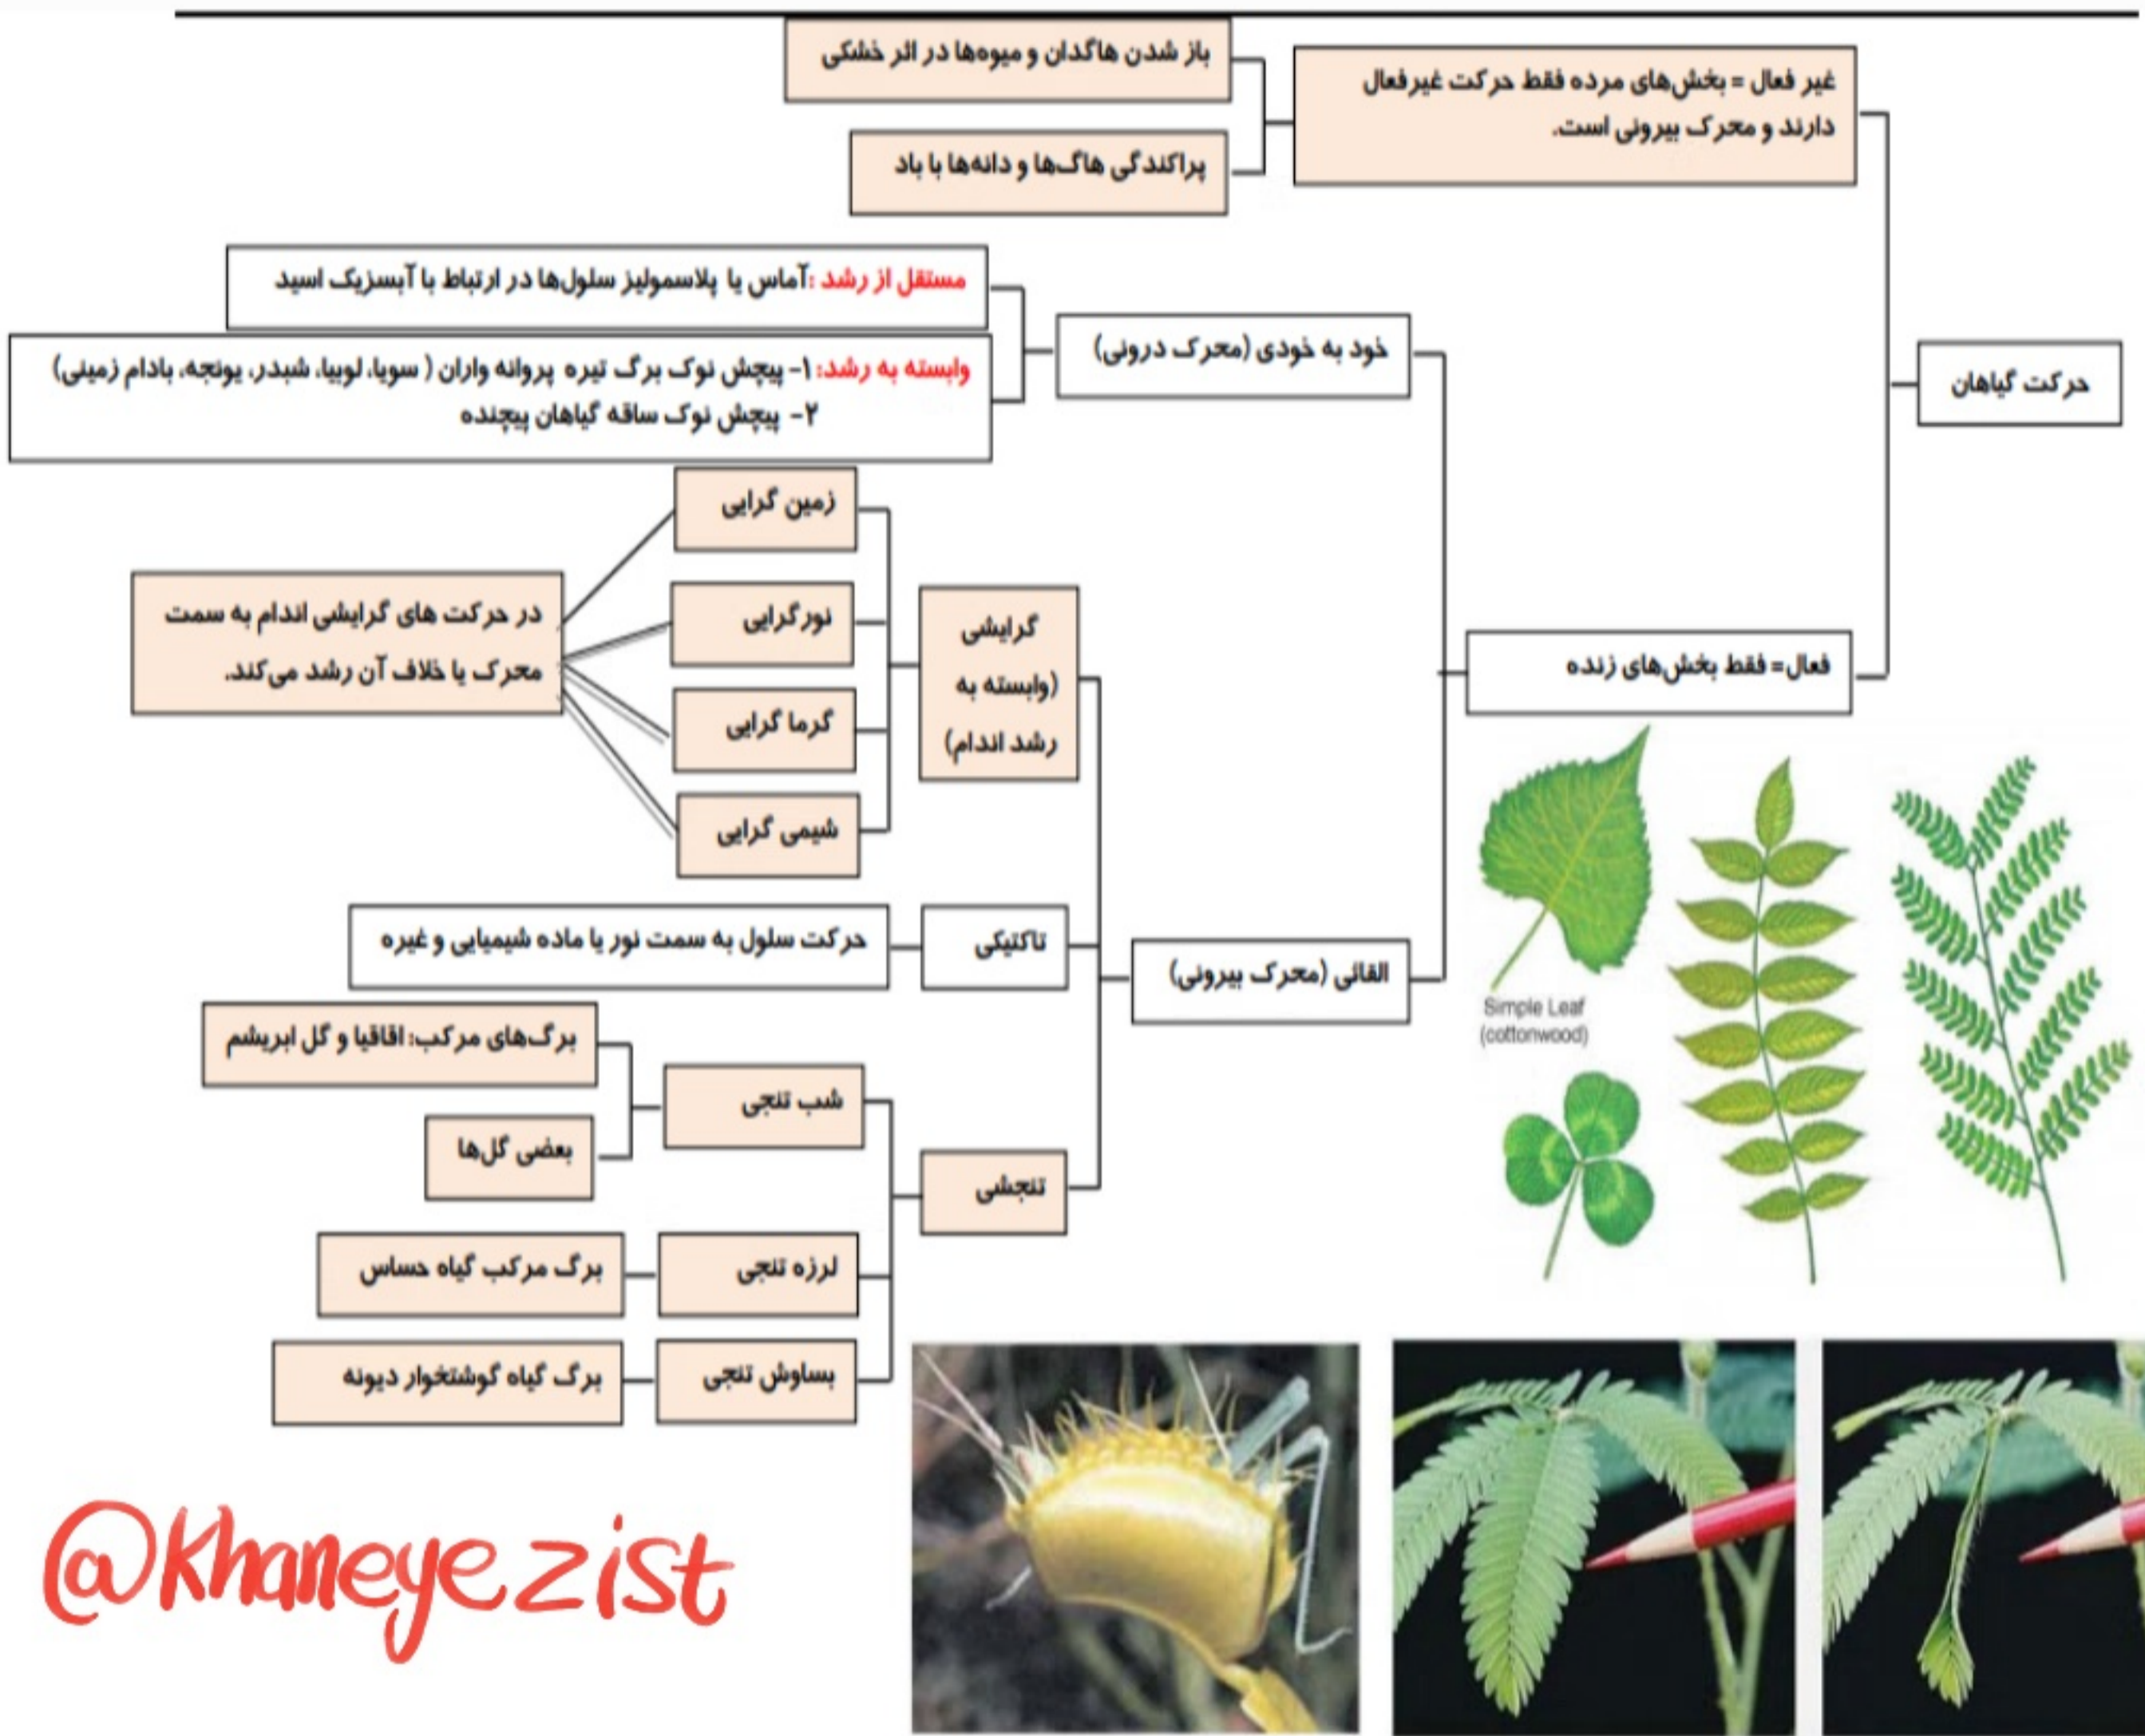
حرکت گیاهان

غیر فعال = بخش‌های مرده فقط حرکت غیرفعال دارند و محرک بیرونی است.

باز شدن هاگدان و میوه‌ها در اثر خشکی

پراکندگی هاگ‌ها و دانه‌ها با باد

فعال= فقط بخش‌های زنده

خود به خودی (محرک درونی)

مستقل از رشد :آماس یا پلاسمولیز سلول‌ها در ارتباط با آبسزیک اسید

وابسته به رشد: ۱- پیچش نوک برگ تیره پروانه واران ( سویا، لوبیا، شبدر، یونجه، بادام زمینی) ۲- پیچش نوک ساقه گیاهان پیچنده

القائی (محرک بیرونی)

گرایشی (وابسته به رشد اندام)

زمین گرایی

نورگرایی

گرما گرایی

شیمی گرایی

در حرکت های گرایشی اندام به سمت محرک یا خلاف آن رشد می‌کند.

تاکتیکی

حرکت سلول به سمت نور یا ماده شیمیایی و غیره

تنجشی

شب تنجی

برگ‌های مرکب: اقاقیا و گل ابریشم

بعضی گل‌ها

لرزه تنجی

برگ مرکب گیاه حساس

بساوش تنجی

برگ گیاه گوشتخوار دیونه

Simple Leaf (cottonwood)

@khaneyezist